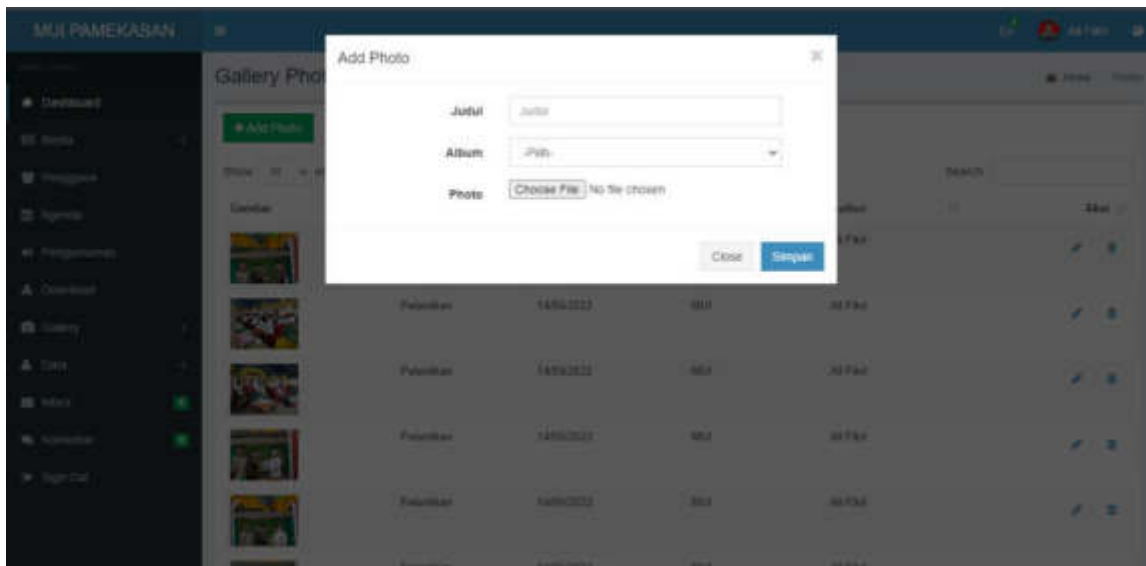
MUI PAMEKASAN

Dashboard
Berita
Pengguna
Agenda
Pengumuman
Download
Gallery
Data
Inbox
Komentar
Sign Out

Gallery Phot

+ Add Photo

Show 10 entries

Search:

| Gambar | | | | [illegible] | | Aksi |
|---|---|---|---|---|---|---|
| | | | | Ali Fikri | | |
| | Pelantikan | 14/05/2022 | MUI | Ali Fikri | | |
| | Pelantikan | 14/05/2022 | MUI | Ali Fikri | | |
| | Pelantikan | 14/05/2022 | MUI | Ali Fikri | | |
| | Pelantikan | 14/05/2022 | MUI | Ali Fikri | | |

Add Photo
×
Judul
Judul
Album
-Pilih-
Photo
Choose File No file chosen
Close
Simpan